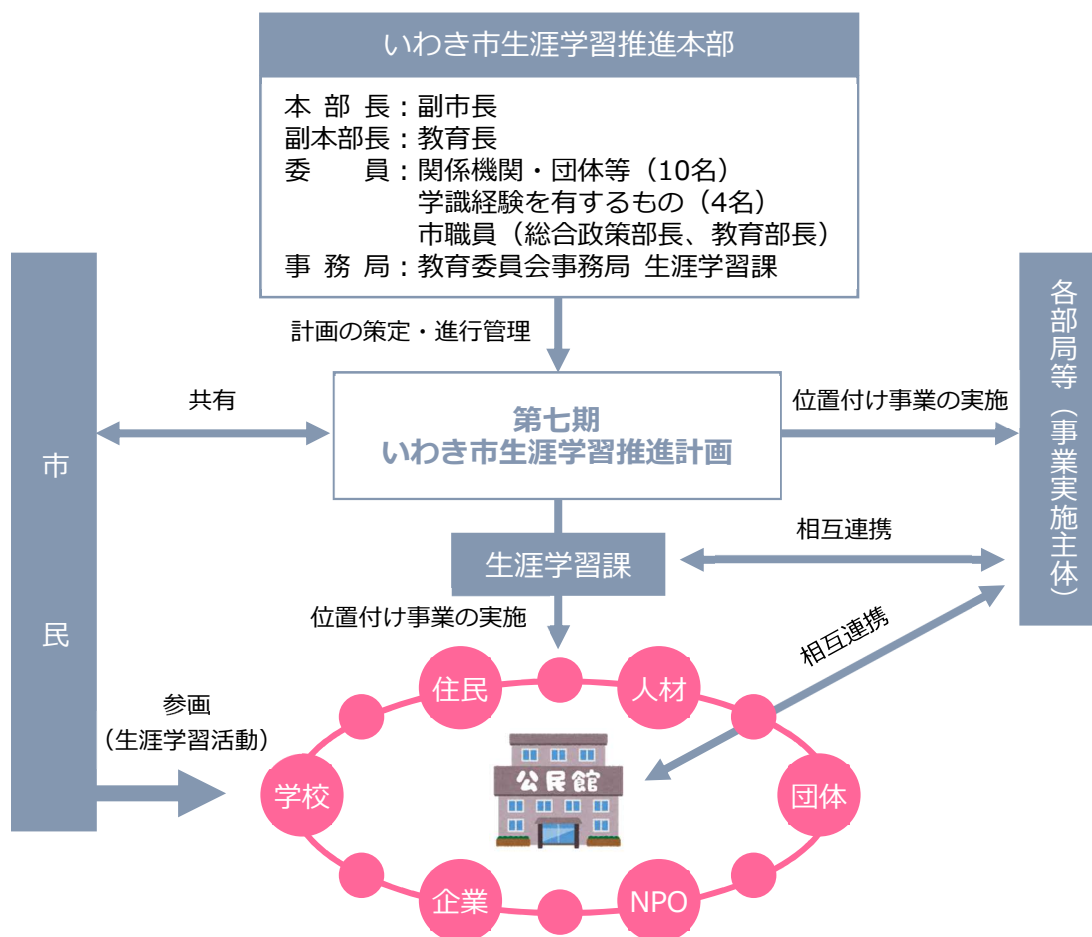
いわき市生涯学習推進本部

本部長：副市長
副本部長：教育長
委員：関係機関・団体等（10名）
学識経験を有するもの（4名）
市職員（総合政策部長、教育部長）
事務局：教育委員会事務局 生涯学習課

計画の策定・進行管理

市民

共有

第七期
いわき市生涯学習推進計画

位置付け事業の実施

各部局等（事業実施主体）

生涯学習課

相互連携

位置付け事業の実施

相互連携

参画
（生涯学習活動）

住民

人材

学校

公民館

団体

企業

NPO